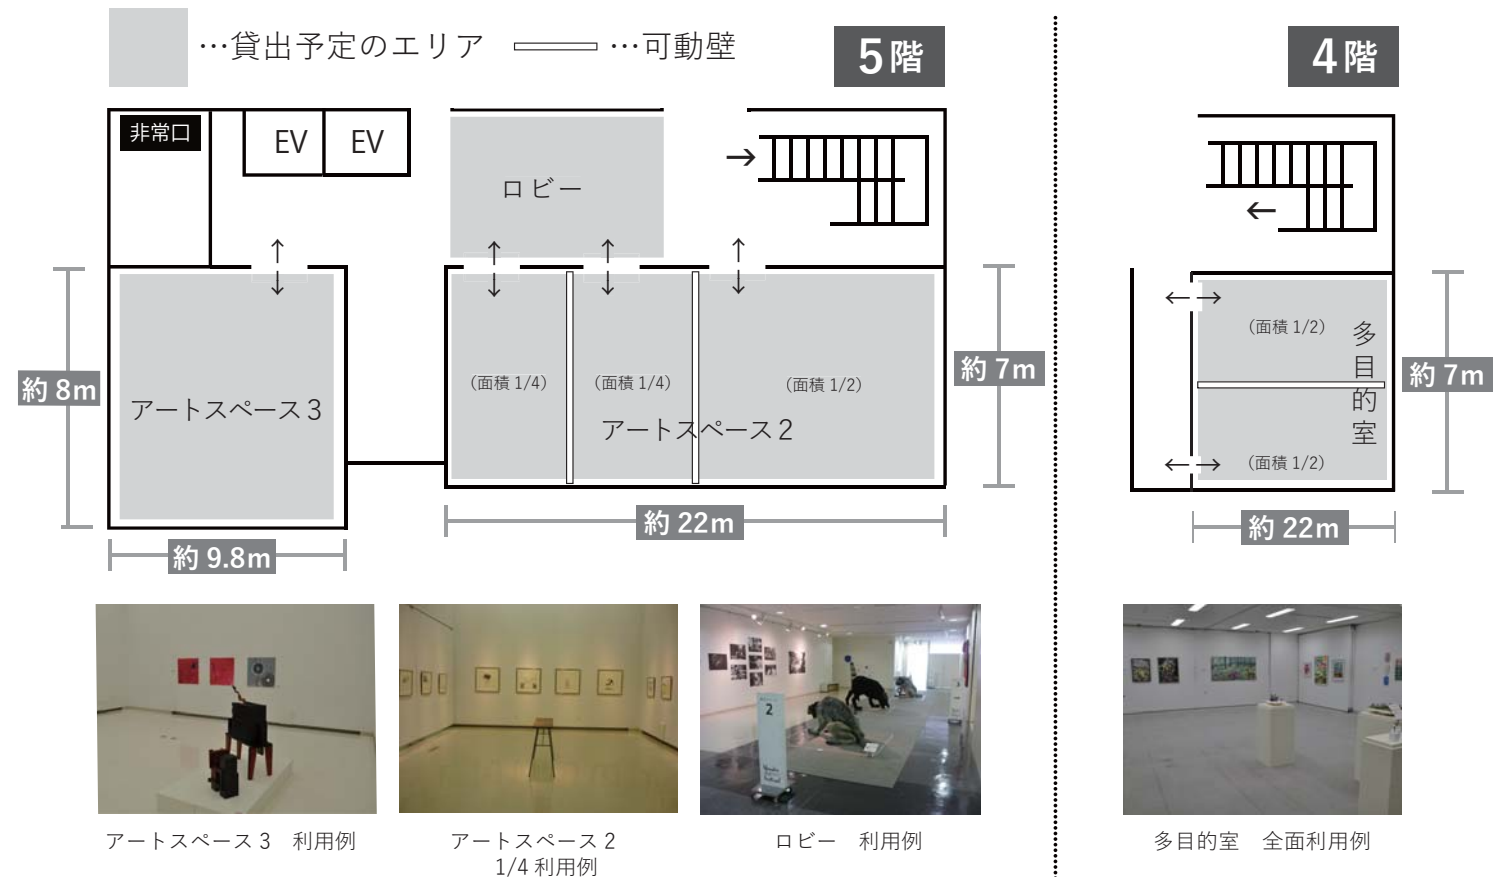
…貸出予定のエリア …可動壁

5階

非常口

EV EV

ロビー

→

↑↓ ↑↓ ↑↓ ↑↓

アートスペース３

（面積 1/4） （面積 1/4） （面積 1/2）

アートスペース２

約 8m

約 7m

約 9.8m

約 22m

4階

←

←→ （面積 1/2） 多目的室

←→ （面積 1/2）

約 7m

約 22m

アートスペース３ 利用例

アートスペース２ 1/4 利用例

ロビー 利用例

2

多目的室 全面利用例